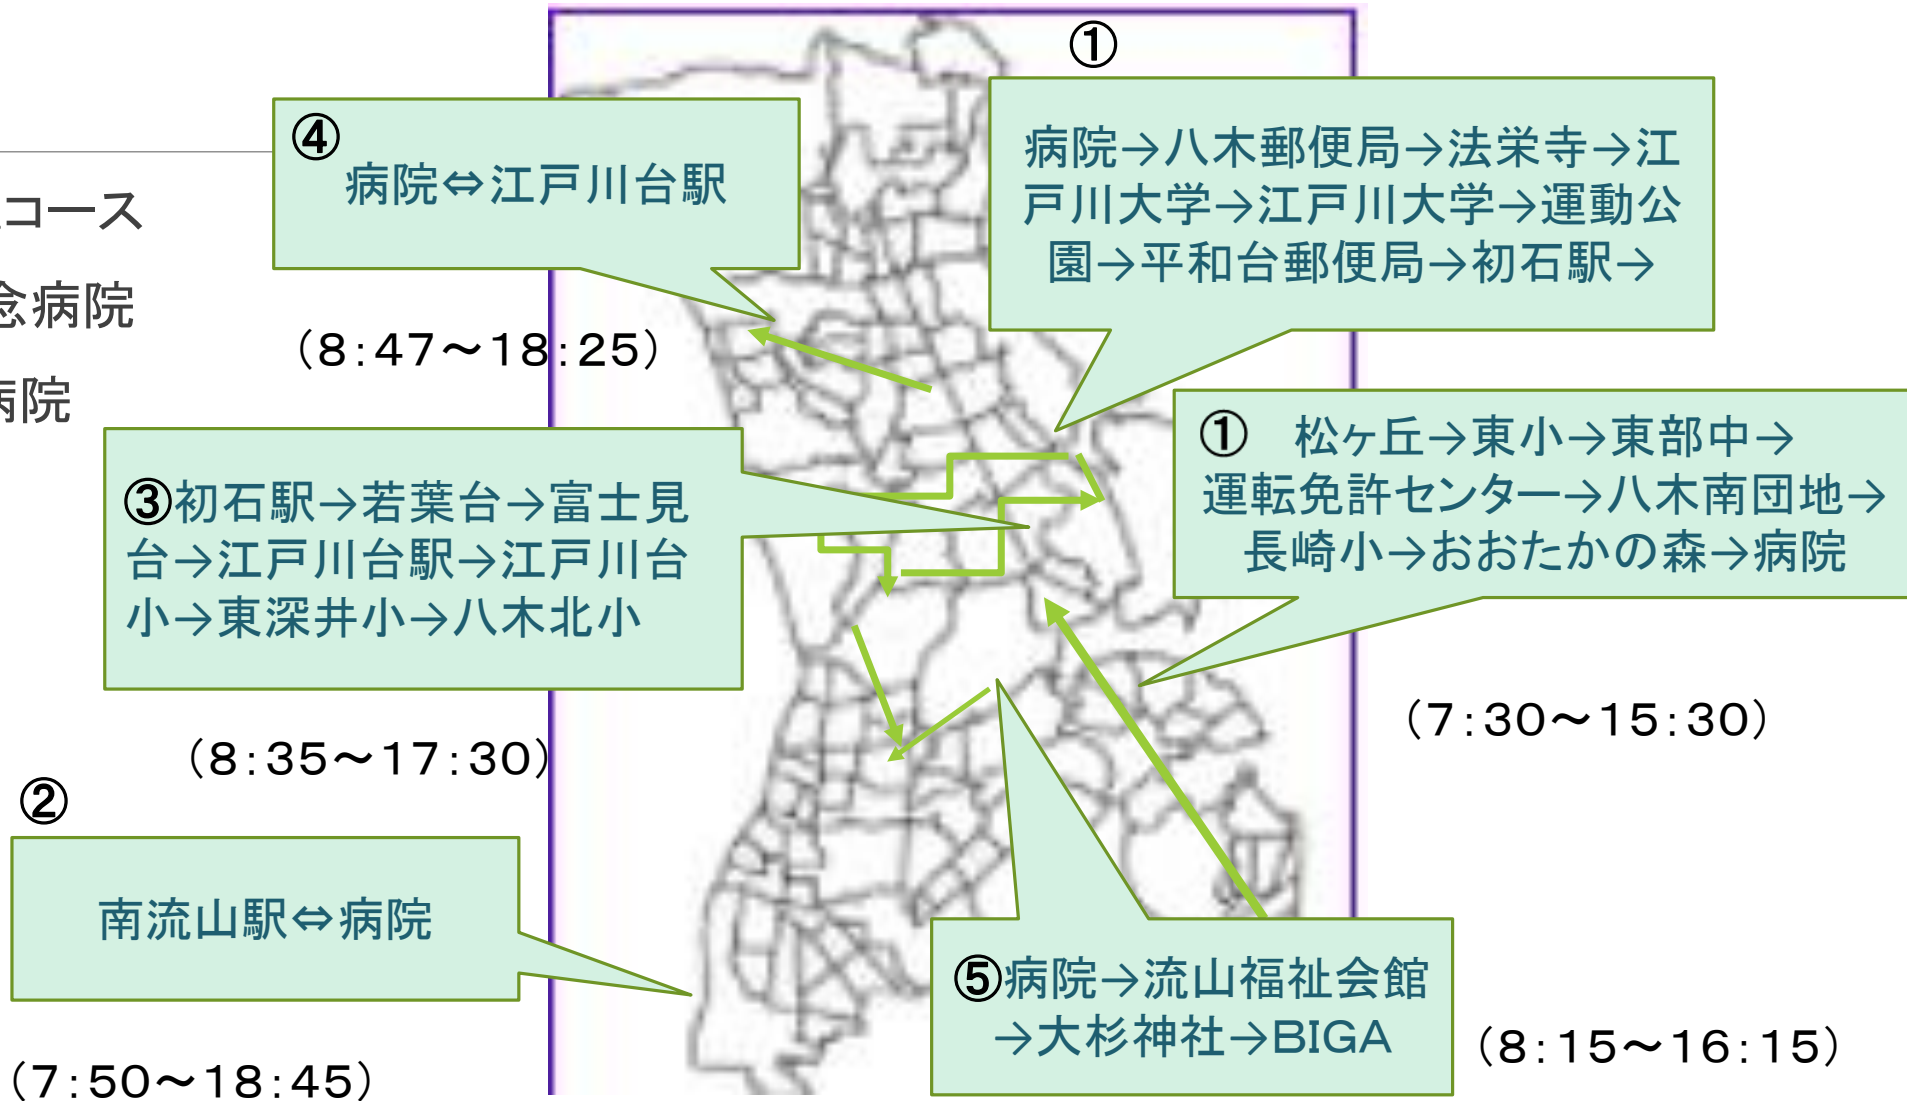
コース
念病院
病院

④
病院⇔江戸川台駅

(8:47〜18:25)

①
病院→八木郵便局→法栄寺→江戸川大学→江戸川大学→運動公園→平和台郵便局→初石駅→

① 松ヶ丘→東小→東部中→運転免許センター→八木南団地→長崎小→おおたかの森→病院

(7:30〜15:30)

③初石駅→若葉台→富士見台→江戸川台駅→江戸川台小→東深井小→八木北小

(8:35〜17:30)

②
南流山駅⇔病院

(7:50〜18:45)

⑤病院→流山福祉会館→大杉神社→BIGA

(8:15〜16:15)